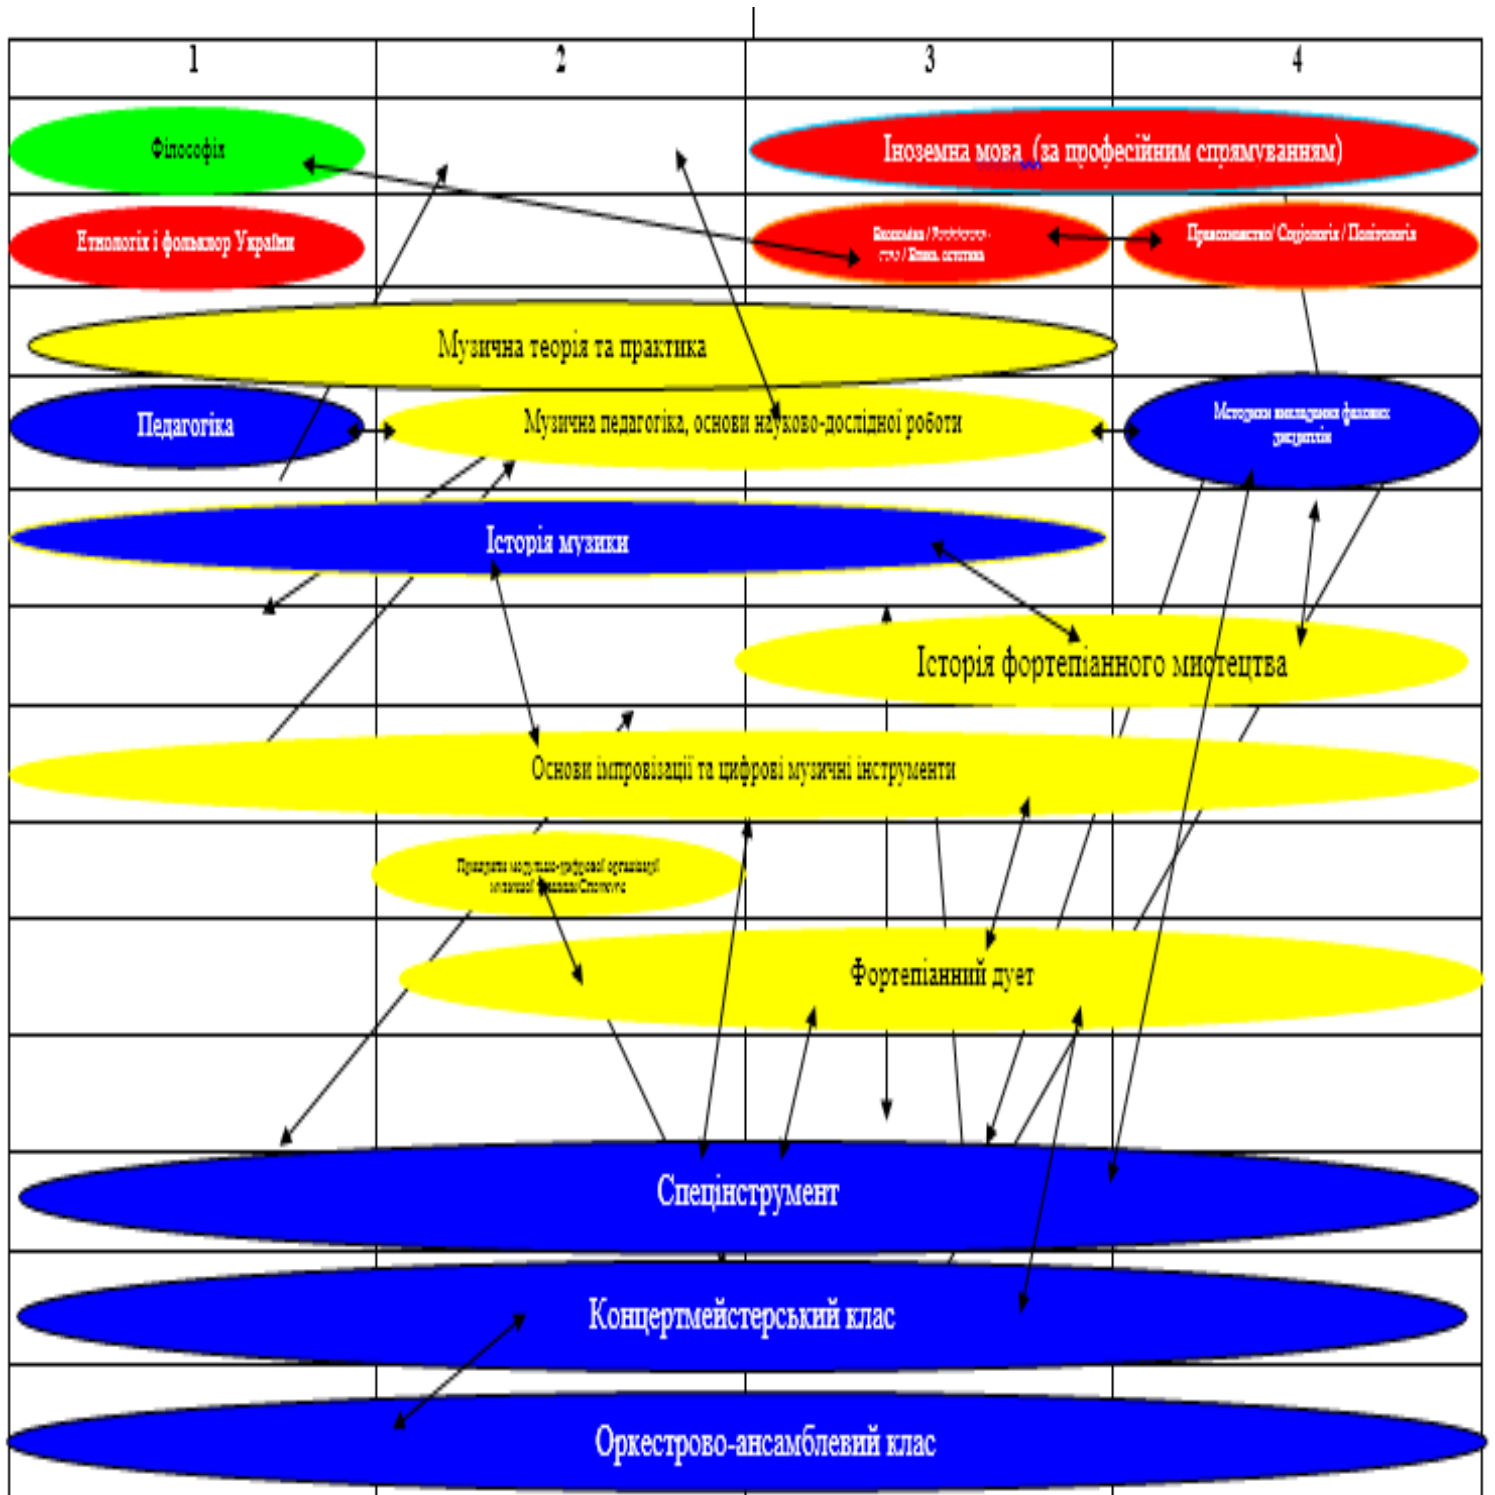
| 1 | 2 | 3 | 4 |
|---|---|---|---|

Філософія

Іноземна мова (за професійним спрямуванням)

Етнологія і фольклор України

Економіка / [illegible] / Компл. естетика

Правознавство/ Соціологія / Політологія

Музична теорія та практика

Педагогіка

Музична педагогіка, основи науково-дослідної роботи

Методики викладання фахових дисциплін

Історія музики

Історія фортепіанного мистецтва

Основи імпровізації та цифрові музичні інструменти

Принципи модульно-цифрової організації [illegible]

Фортепіанний дует

Спецінструмент

Концертмейстерський клас

Оркестрово-ансамблевий клас